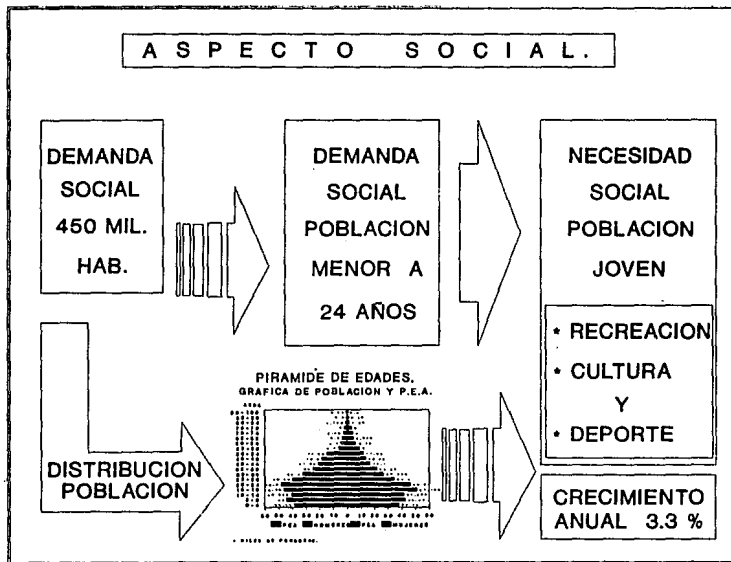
ASPECTO SOCIAL.

DEMANDA SOCIAL 450 MIL. HAB.

DEMANDA SOCIAL POBLACION MENOR A 24 AÑOS

NECESIDAD SOCIAL POBLACION JOVEN

• RECREACION
• CULTURA
Y
• DEPORTE

DISTRIBUCION POBLACION

PIRAMIDE DE EDADES.
GRAFICA DE POBLACION Y P.E.A.

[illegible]

CRECIMIENTO ANUAL 3.3 %